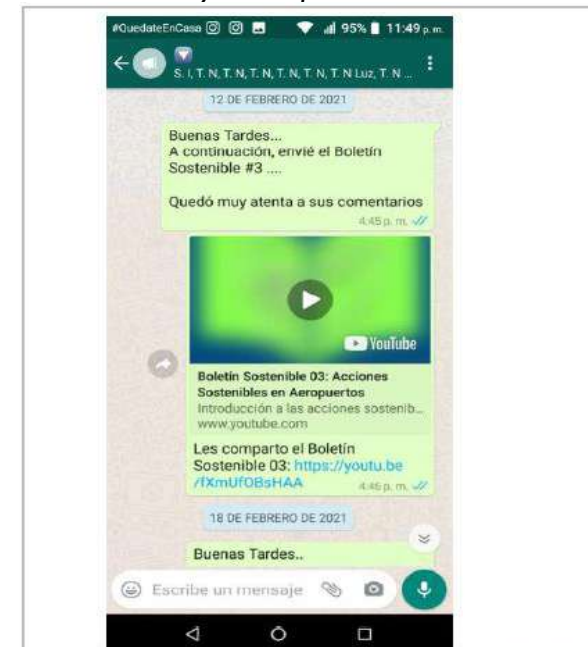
#QuedateEnCasa 95% 11:49 p. m.

S. I, T. N, T. N, T. N, T. N, T. N, T. N Luz, T. N ...

12 DE FEBRERO DE 2021

Buenas Tardes...
A continuación, envié el Boletín Sostenible #3 ....

Quedó muy atenta a sus comentarios
4:45 p. m.

YouTube

Boletín Sostenible 03: Acciones Sostenibles en Aeropuertos
Introducción a las acciones sostenib...
www.youtube.com

Les comparto el Boletín Sostenible 03: https://youtu.be/fXmUfOBsHAA
4:46 p. m.

18 DE FEBRERO DE 2021

Buenas Tardes..

Escribe un mensaje